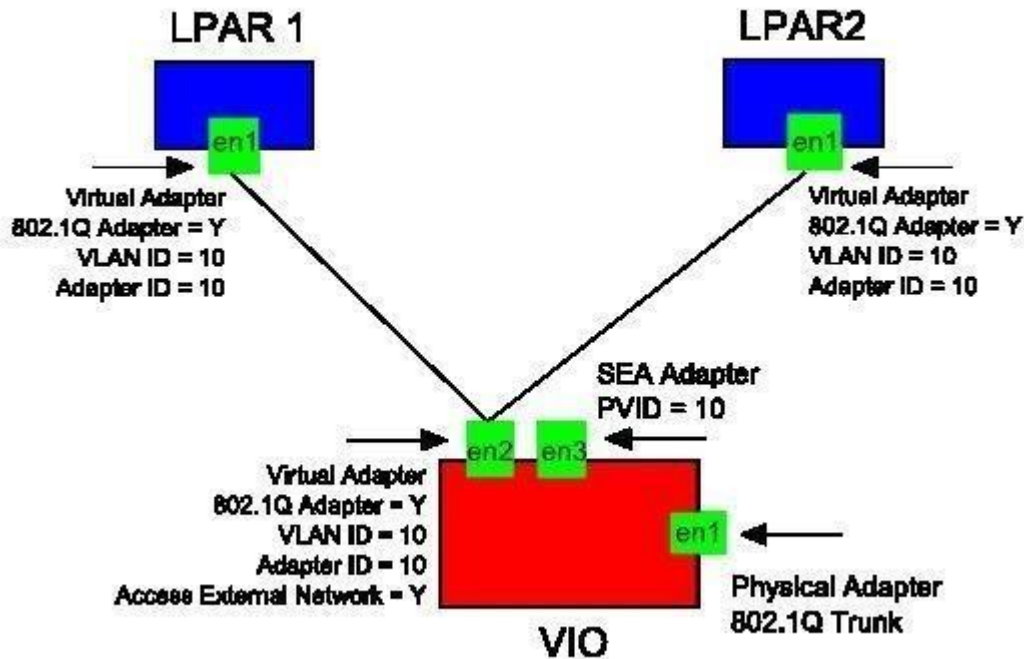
LPAR 1

LPAR2

en1

en1

Virtual Adapter
802.1Q Adapter = Y
VLAN ID = 10
Adapter ID = 10

Virtual Adapter
802.1Q Adapter = Y
VLAN ID = 10
Adapter ID = 10

SEA Adapter
PVID = 10

en2

en3

Virtual Adapter
802.1Q Adapter = Y
VLAN ID = 10
Adapter ID = 10
Access External Network = Y

en1

Physical Adapter
802.1Q Trunk

VIO